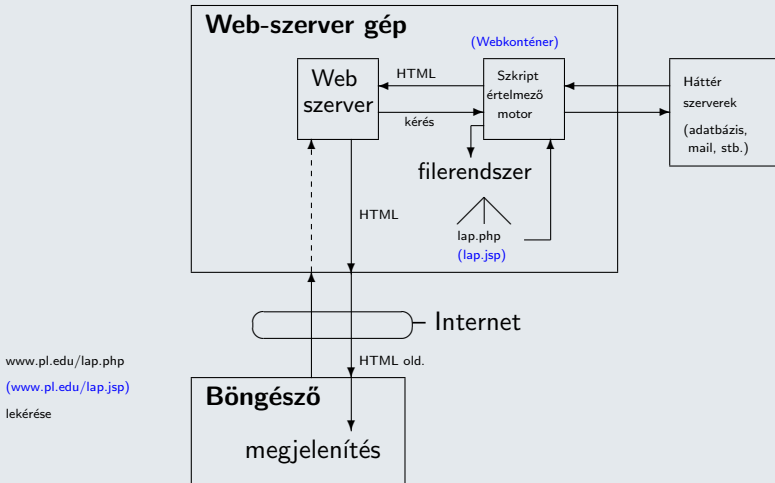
Web-szerver gép

(Webkonténer)

Web szerver

HTML

kérés

Szkript értelmező motor

Háttér szerverek

(adatbázis, mail, stb.)

filerendszer

HTML

lap.php
(lap.jsp)

Internet

www.pl.edu/lap.php
(www.pl.edu/lap.jsp)
lekérése

HTML old.

Böngésző

megjelenítés